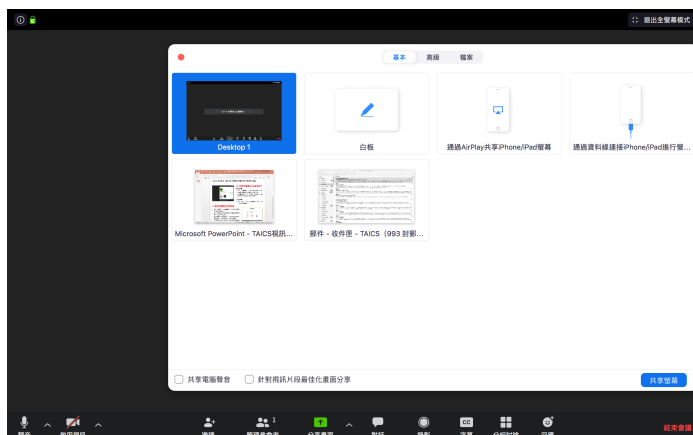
退出全螢幕模式

基本 高級 檔案

Desktop 1

白板

透過AirPlay共享iPhone/iPad螢幕

透過資料纜線連接iPhone/iPad進行螢...

Microsoft PowerPoint - TAICS視訊...

郵件 - 收件匣 - TAICS（993 封郵...

共享電腦聲音

針對視訊片段最佳化畫面分享

共享螢幕

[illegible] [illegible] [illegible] 1 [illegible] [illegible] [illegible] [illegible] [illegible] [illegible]

結束會議